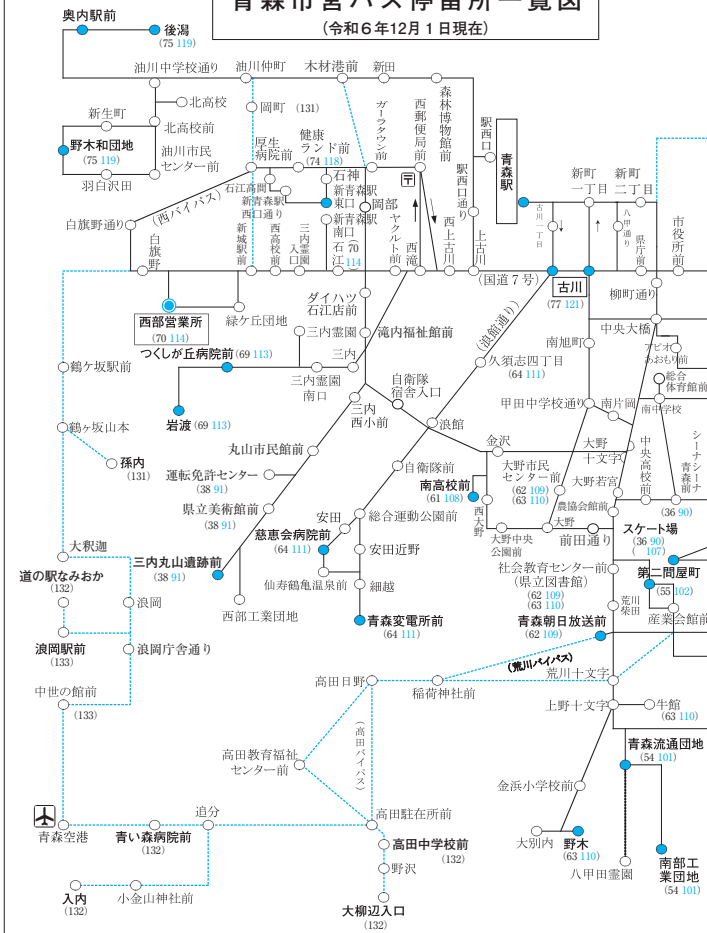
青森市営バス停留所一覧図
（令和６年12月１日現在）

奥内駅前
後潟
(75 119)
油川中学校通り
油川仲町
木材港前
新田
新生町
北高校
北高校前
岡町 (131)
野木和団地
(75 119)
油川市民センター前
羽白沢田
厚生病院前
健康ランド前
(74 118)
ガーラタウン前
西郵便局前
森林博物館前
駅西口
駅西口通り
青森駅
新町一丁目
新町二丁目
石神
新青森駅東口
岡部
石江高岡
新青森駅西口通り
新青森駅南口
(西バイパス)
白旗野通り
白旗野
新城駅前
西高校前
三内霊園入口
石江 (70 114)
ヤクルト前
西滝
西上古川
上古川
古川一丁目
八甲通り
県庁前
市役所前
(国道７号)
古川
(77 121)
柳町通り
西部営業所
(70 114)
緑ケ丘団地
ダイハツ石江店前
三内霊園
滝内福祉館前
(浪館通り)
つくしが丘病院前 (69 113)
三内
三内霊園南口
久須志四丁目
(64 111)
南旭町
中央大橋
アピオあおもり前
総合体育館前
鶴ケ坂駅前
岩渡 (69 113)
自衛隊宿舎入口
三内西小前
浪館
甲田中学校通り
南片岡
南中学校
鶴ケ坂山本
孫内
(131)
丸山市民館前
金沢
大野十文字
中央高校前
シーナシーナ青森前
運転免許センター
(38 91)
自衛隊前
大野市民センター前
(62 109)
(63 110)
南高校前
(61 108)
大野若宮
(36 90)
県立美術館前
(38 91)
西大野
農協会館前
大釈迦
安田
総合運動公園前
大野中央公園前
大野
前田通り
スケート場
(36 90)
( 107)
慈恵会病院前
(64 111)
安田近野
道の駅なみおか
(132)
三内丸山遺跡前
(38 91)
仙寿鶴亀温泉前
細越
社会教育センター前
(県立図書館)
(62 109)
(63 110)
第二問屋町
(55 102)
浪岡
西部工業団地
荒川柴田
産業会館前
青森変電所前
(64 111)
青森朝日放送前
(62 109)
浪岡駅前
(133)
浪岡庁舎通り
(荒川バイパス)
荒川十文字
高田日野
稲荷神社前
中世の館前
(133)
上野十文字
牛館
(63 110)
(高田バイパス)
高田教育福祉センター前
青森流通団地
(54 101)
金浜小学校前
追分
青森空港
青い森病院前
(132)
高田駐在所前
高田中学校前
(132)
野沢
大別内
野木
(63 110)
八甲田霊園
南部工業団地
(54 101)
入内
(132)
小金山神社前
大柳辺入口
(132)